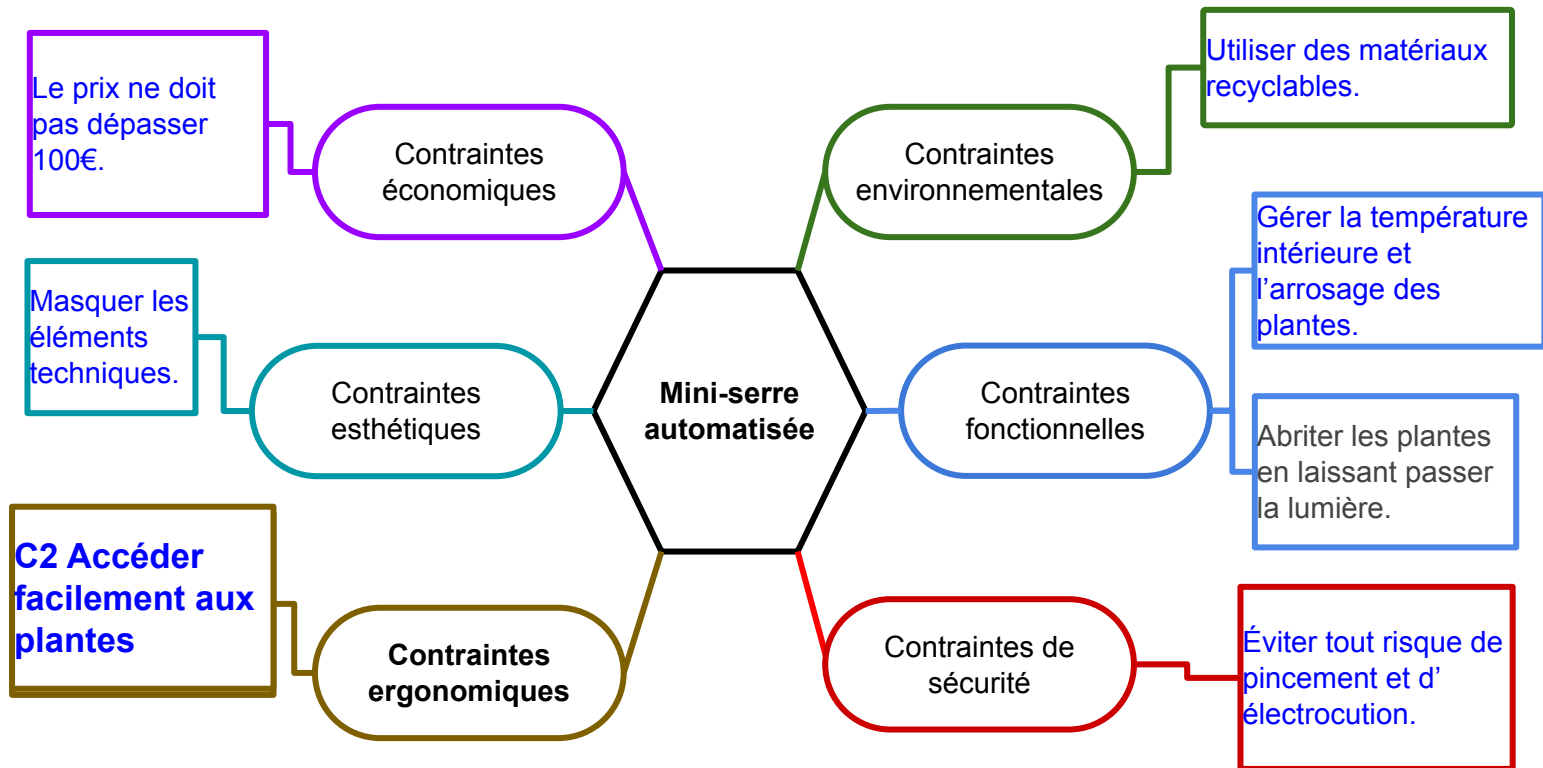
Le prix ne doit pas dépasser 100€.

Contraintes économiques

Contraintes environnementales

Utiliser des matériaux recyclables.

Masquer les éléments techniques.

Contraintes esthétiques

Mini-serre automatisée

Contraintes fonctionnelles

Gérer la température intérieure et l’arrosage des plantes.

Abriter les plantes en laissant passer la lumière.

C2 Accéder facilement aux plantes

Contraintes ergonomiques

Contraintes de sécurité

Éviter tout risque de pincement et d’ électrocution.